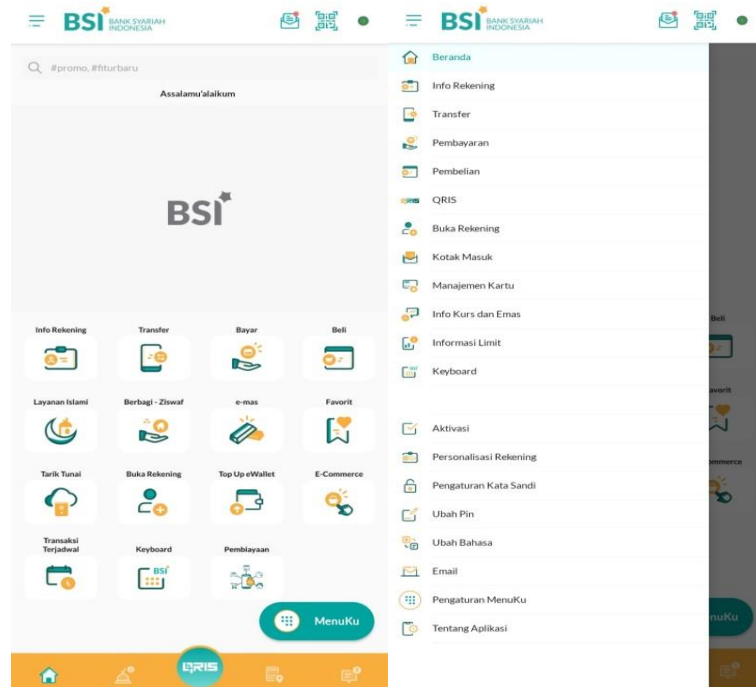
BSI BANK SYARIAH INDONESIA

#promo, #fiturbaru

Assalamu'alaikum

BSI

Info Rekening
Transfer
Bayar
Beli
Layanan Islami
Berbagi - Ziswaf
e-mas
Favorit
Tarik Tunai
Buka Rekening
Top Up eWallet
E-Commerce
Transaksi Terjadwal
Keyboard
Pembiayaan

MenuKu

QRIS

BSI BANK SYARIAH INDONESIA

Beranda
Info Rekening
Transfer
Pembayaran
Pembelian
QRIS
Buka Rekening
Kotak Masuk
Manajemen Kartu
Info Kurs dan Emas
Informasi Limit
Keyboard

Aktivasi
Personalisasi Rekening
Pengaturan Kata Sandi
Ubah Pin
Ubah Bahasa
Email
Pengaturan MenuKu
Tentang Aplikasi

Beli
avorit
mmerce
nuKu